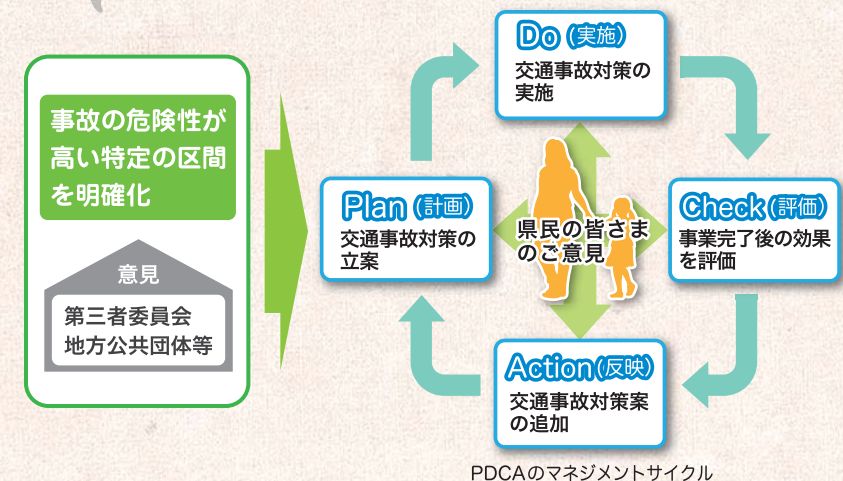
事故の危険性が高い特定の区間を明確化

意見

第三者委員会
地方公共団体等

Do (実施)
交通事故対策の実施

Plan (計画)
交通事故対策の立案

県民の皆さまのご意見

Check (評価)
事業完了後の効果を評価

Action (反映)
交通事故対策案の追加

PDCAのマネジメントサイクル